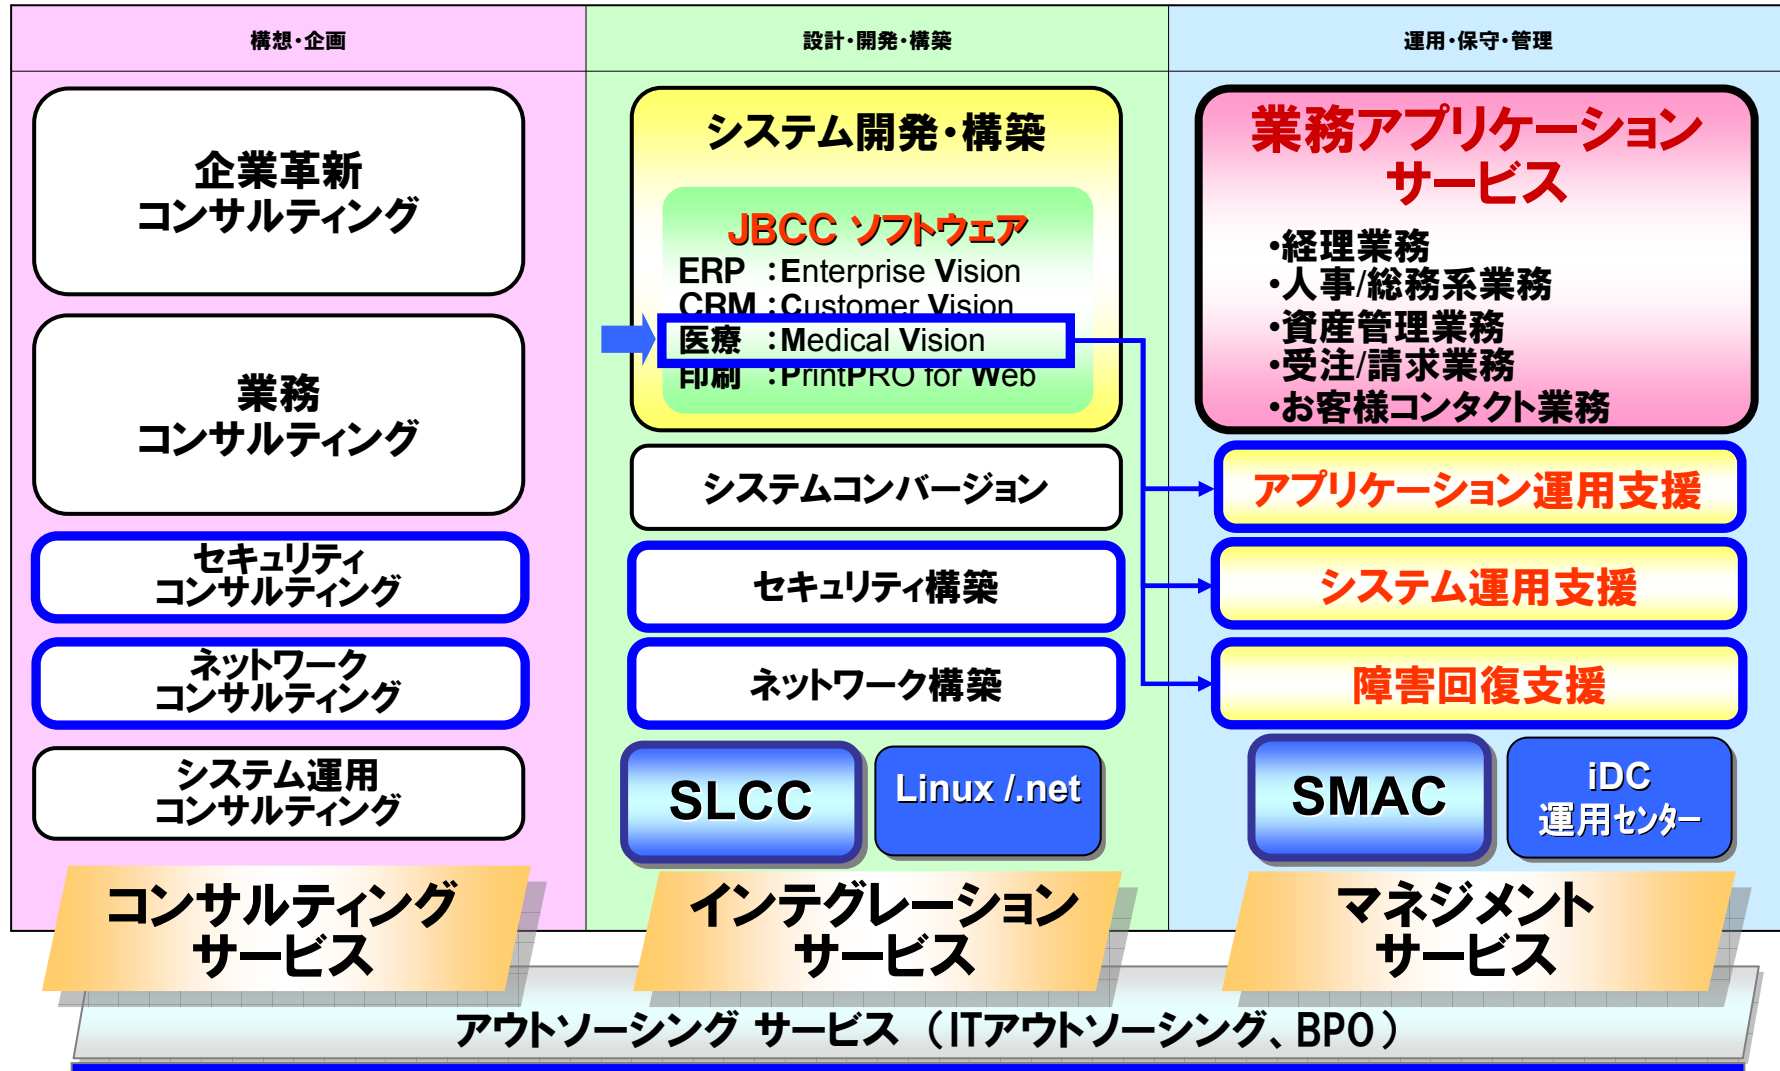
構想・企画

設計・開発・構築

運用・保守・管理

企業革新
コンサルティング

業務
コンサルティング

セキュリティ
コンサルティング

ネットワーク
コンサルティング

システム運用
コンサルティング

システム開発・構築

JBCC ソフトウェア
ERP ：Enterprise Vision
CRM ：Customer Vision
医療 ：Medical Vision
印刷 ：PrintPRO for Web

システムコンバージョン

セキュリティ構築

ネットワーク構築

SLCC

Linux /.net

業務アプリケーション
サービス

•経理業務
•人事/総務系業務
•資産管理業務
•受注/請求業務
•お客様コンタクト業務

アプリケーション運用支援

システム運用支援

障害回復支援

SMAC

iDC
運用センター

コンサルティング
サービス

インテグレーション
サービス

マネジメント
サービス

アウトソーシング サービス （ITアウトソーシング、BPO）